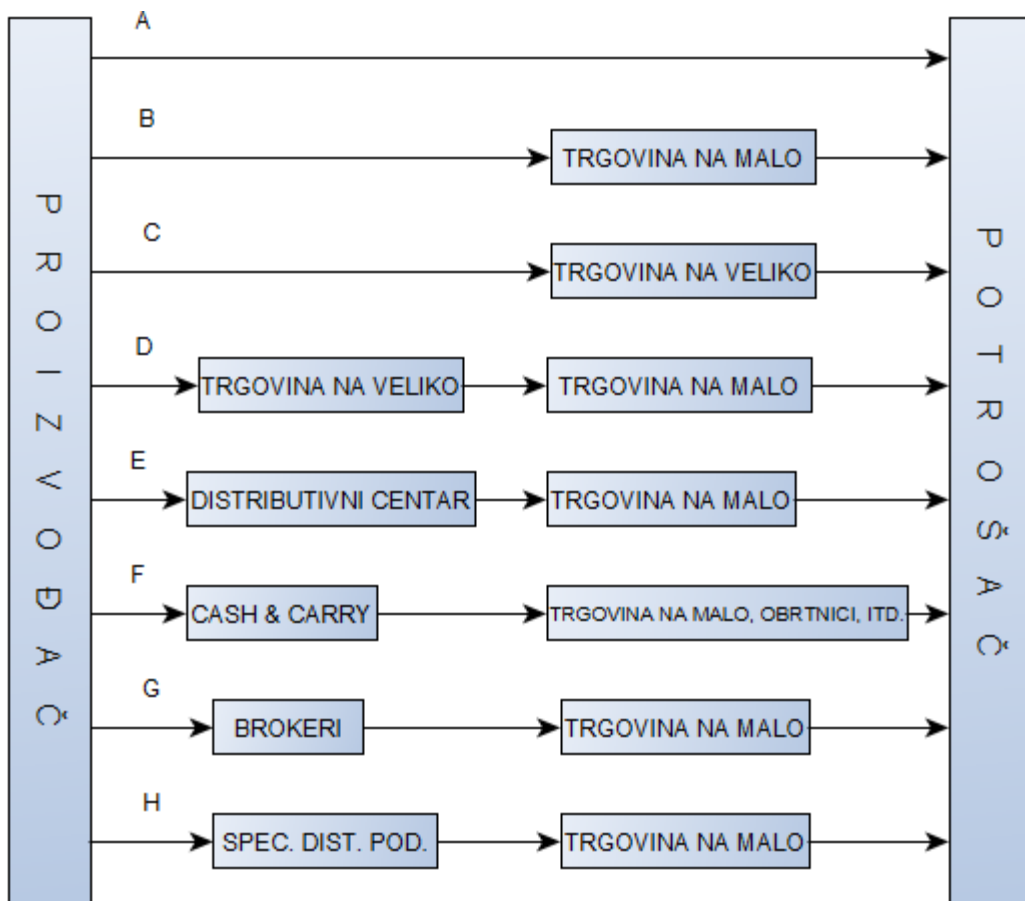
PROIZVOĐAČ

A

B

TRGOVINA NA MALO

C

TRGOVINA NA VELIKO

D

TRGOVINA NA VELIKO

TRGOVINA NA MALO

E

DISTRIBUTIVNI CENTAR

TRGOVINA NA MALO

F

CASH & CARRY

TRGOVINA NA MALO, OBRTNICI, ITD.

G

BROKERI

TRGOVINA NA MALO

H

SPEC. DIST. POD.

TRGOVINA NA MALO

POTROŠAČ